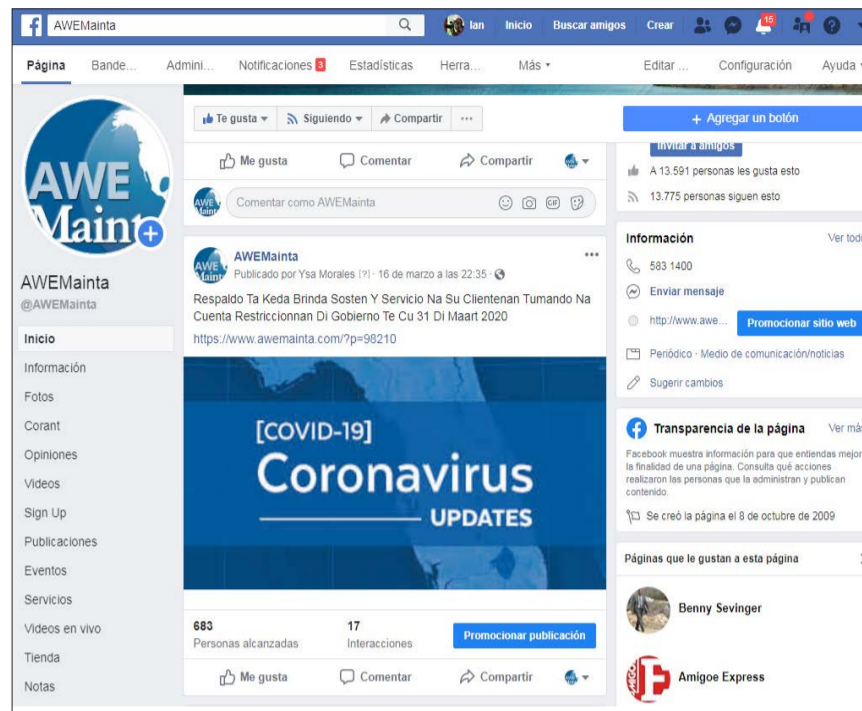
AWEMainta

Ian Inicio Buscar amigos Crear 15

Página Bande... Admini... Notificaciones 3 Estadísticas Herra... Más

Editar ... Configuración Ayuda

Te gusta Siguiendo Compartir ...

+ Agregar un botón

Me gusta Comentar Compartir

Comentar como AWEMainta

Invitar a amigos

A 13.591 personas les gusta esto

13.775 personas siguen esto

AWE Mainta

AWEMainta
@AWEMainta

Inicio
Información
Fotos
Corant
Opiniones
Videos
Sign Up
Publicaciones
Eventos
Servicios
Videos en vivo
Tienda
Notas

AWEMainta
Publicado por Ysa Morales [?] · 16 de marzo a las 22:35 ·

Respaldo Ta Keda Brinda Sosten Y Servicio Na Su Clientenan Tumando Na Cuenta Restriccionnan Di Gobierno Te Cu 31 Di Maart 2020

https://www.awemainta.com/?p=98210

[COVID-19]
Coronavirus
UPDATES

683
Personas alcanzadas

17
Interacciones

Promocionar publicación

Me gusta Comentar Compartir

Información Ver todo

583 1400

Enviar mensaje

http://www.awe...

Promocionar sitio web

Periódico · Medio de comunicación/noticias

Sugerir cambios

Transparencia de la página Ver más

Facebook muestra información para que entiendas mejor la finalidad de una página. Consulta qué acciones realizaron las personas que la administran y publican contenido.

Se creó la página el 8 de octubre de 2009

Páginas que le gustan a esta página

Benny Sevinger

Amigoe Express